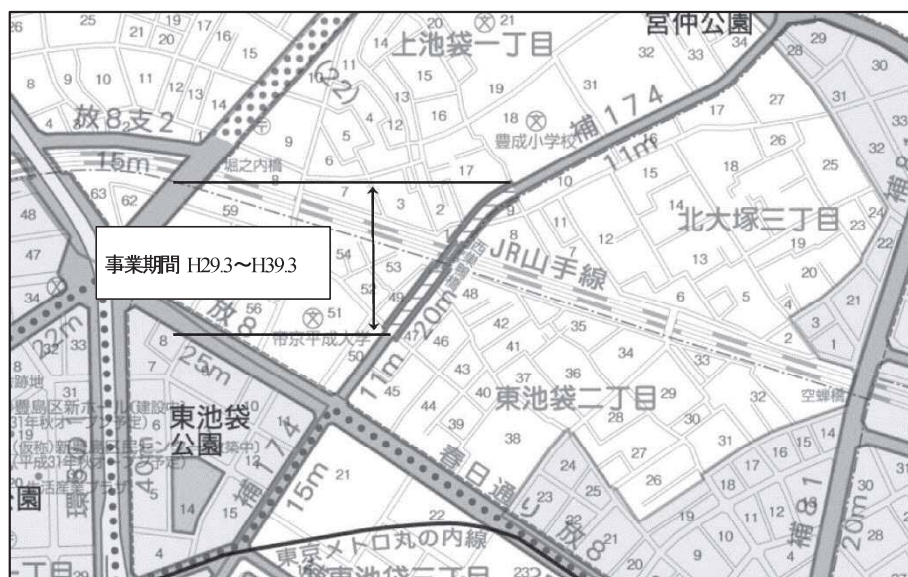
宮仲公園
上池袋一丁目
放8支2
15m
堀之内橋
補174
11m
豊成小学校
北大塚三丁目
事業期間 H29.3～H39.3
JR山手線
放8
20m
帝京平成大学
25m
22m
11m
東池袋
公園
東池袋二丁目
豊島区新ホール(建設中)
(仮称)新豊島区民センター(建築中)
補174
15m
春日通り
放8
補81
20m
空蝉橋
東京メトロ丸の内線
東池袋三丁目